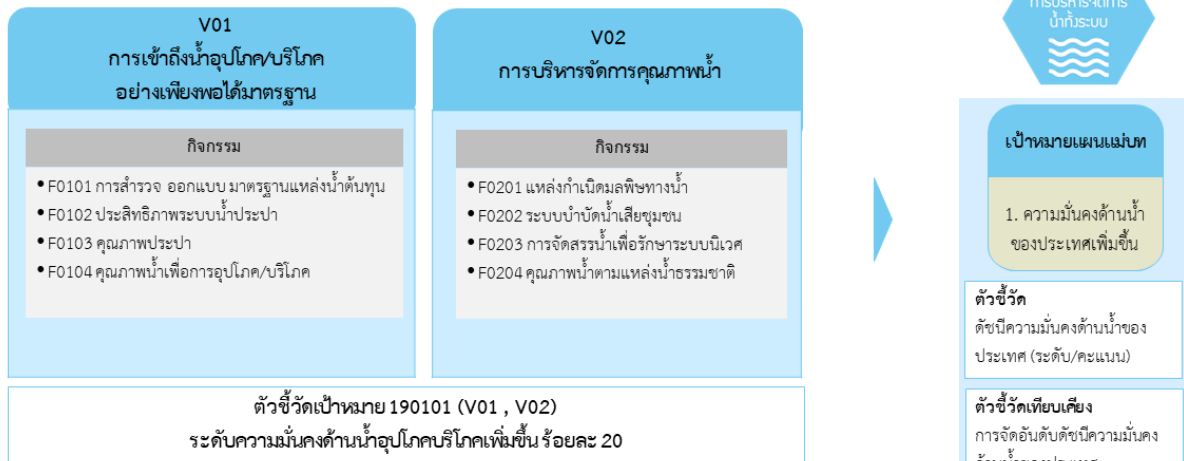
V01
การเข้าถึงน้ำอุปโภค/บริโภค
อย่างเพียงพอได้มาตรฐาน

กิจกรรม

• F0101 การสำรวจ ออกแบบ มาตรฐานแหล่งน้ำต้นทุน
• F0102 ประสิทธิภาพระบบน้ำประปา
• F0103 คุณภาพประปา
• F0104 คุณภาพน้ำเพื่อการอุปโภค/บริโภค

V02
การบริหารจัดการคุณภาพน้ำ

กิจกรรม

• F0201 แหล่งกำเนิดมลพิษทางน้ำ
• F0202 ระบบบำบัดน้ำเสียชุมชน
• F0203 การจัดสรรน้ำเพื่อรักษาระบบนิเวศ
• F0204 คุณภาพน้ำตามแหล่งน้ำธรรมชาติ

ตัวชี้วัดเป้าหมาย 190101 (V01 , V02)
ระดับความมั่นคงด้านน้ำอุปโภคบริโภคเพิ่มขึ้น ร้อยละ 20

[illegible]
น้ำทั้งระบบ

เป้าหมายแผนแม่บท

1. ความมั่นคงด้านน้ำของประเทศเพิ่มขึ้น

ตัวชี้วัด
ดัชนีความมั่นคงด้านน้ำของประเทศ (ระดับ/คะแนน)

ตัวชี้วัดเทียบเคียง
การจัดอันดับดัชนีความมั่นคง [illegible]